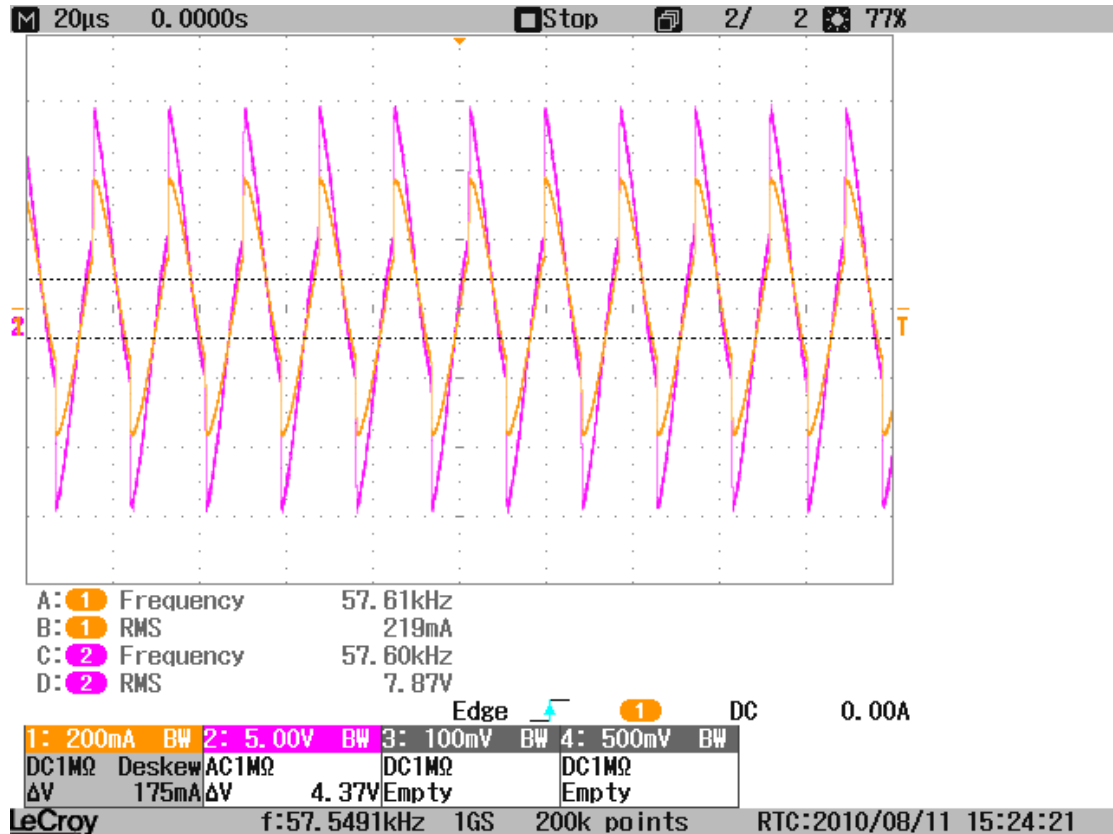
M 20µs 0.0000s Stop 2/ 2 77%

2

T

A: 1 Frequency 57.61kHz
B: 1 RMS 219mA
C: 2 Frequency 57.60kHz
D: 2 RMS 7.87V

Edge 1 DC 0.00A

| 1: 200mA BW | 2: 5.00V BW | 3: 100mV BW | 4: 500mV BW |
|---|---|---|---|
| DC1MΩ Deskew | AC1MΩ | DC1MΩ | DC1MΩ |
| ΔV 175mA | ΔV 4.37V | Empty | Empty |

LeCroy f:57.5491kHz 1GS 200k points RTC:2010/08/11 15:24:21